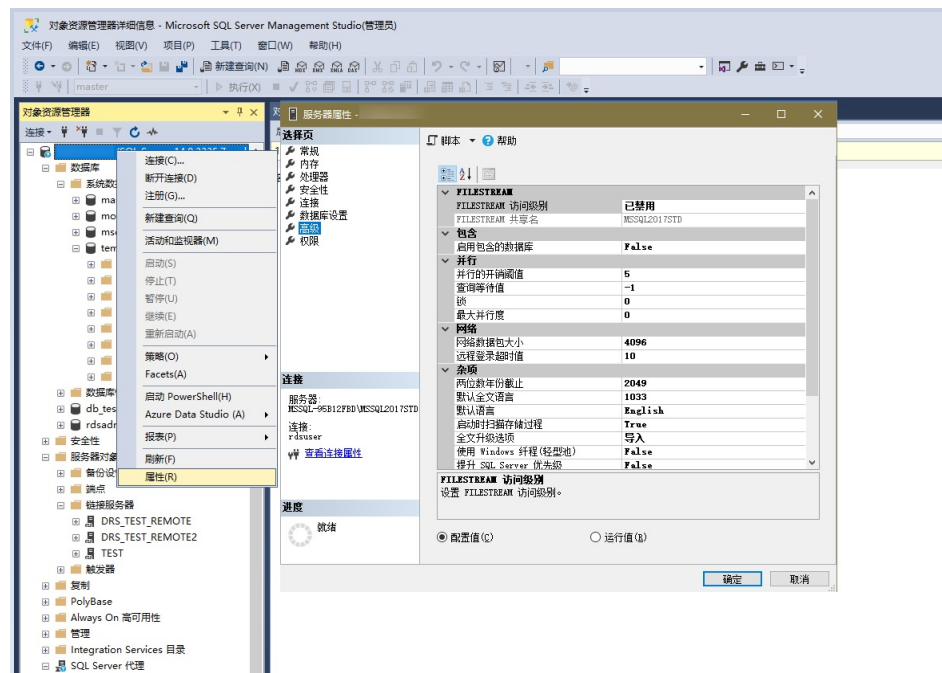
对象资源管理器详细信息 - Microsoft SQL Server Management Studio(管理员)

文件(F) 编辑(E) 视图(V) 项目(P) 工具(T) 窗口(W) 帮助(H)

新建查询(N)

master

执行(X)

对象资源管理器

连接

数据库
系统数
ma
mo
ms
tem
数据库
db_tes
rdsadr
安全性
服务器对象
备份设
端点
链接服务器
DRS_TEST_REMOTE
DRS_TEST_REMOTE2
TEST
触发器
复制
PolyBase
Always On 高可用性
管理
Integration Services 目录
SQL Server 代理

连接(C)...
断开连接(D)
注册(G)...
新建查询(Q)
活动和监视器(M)
启动(S)
停止(T)
暂停(U)
继续(E)
重新启动(A)
策略(O)
Facets(A)
启动 PowerShell(H)
Azure Data Studio (A)
报表(P)
刷新(F)
属性(R)

服务器属性 - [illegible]

选择页
常规
内存
处理器
安全性
连接
数据库设置
高级
权限

脚本 帮助

| | |
|---|---|
| FILESTREAM | |
| FILESTREAM 访问级别 | 已禁用 |
| FILESTREAM 共享名 | MSSQL2017STD |
| 包含 | |
| 启用包含的数据库 | False |
| 并行 | |
| 并行的开销阈值 | 5 |
| 查询等待值 | -1 |
| 锁 | 0 |
| 最大并行度 | 0 |
| 网络 | |
| 网络数据包大小 | 4096 |
| 远程登录超时值 | 10 |
| 杂项 | |
| 两位数年份截止 | 2049 |
| 默认全文语言 | 1033 |
| 默认语言 | English |
| 启动时扫描存储过程 | True |
| 全文升级选项 | 导入 |
| 使用 Windows 纤程(轻型池) | False |
| 提升 SQL Server 优先级 | False |

FILESTREAM 访问级别
设置 FILESTREAM 访问级别。

连接
服务器:
MSSQL-95B12FBD\MSSQL2017STD
连接:
rdsuser
查看连接属性

进度
就绪

配置值(C) 运行值(R)

确定 取消